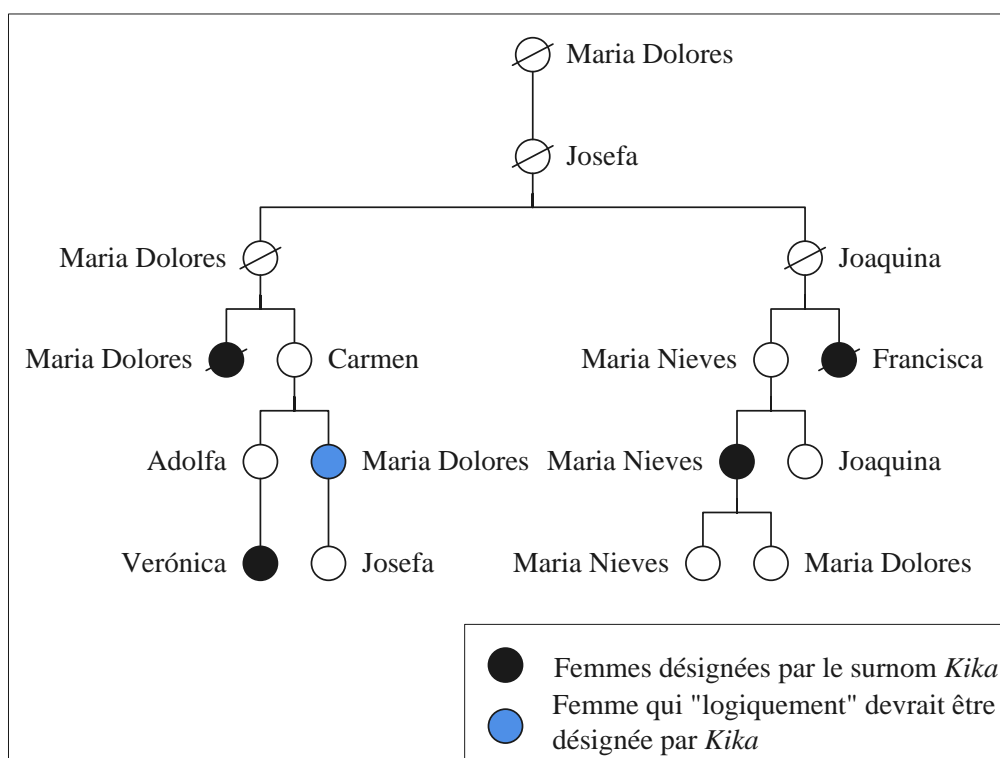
Maria Dolores

Josefa

Maria Dolores

Joaquina

Maria Dolores

Carmen

Maria Nieves

Francisca

Adolfa

Maria Dolores

Maria Nieves

Joaquina

Verónica

Josefa

Maria Nieves

Maria Dolores

Femmes désignées par le surnom *Kika*

Femme qui "logiquement" devrait être désignée par *Kika*